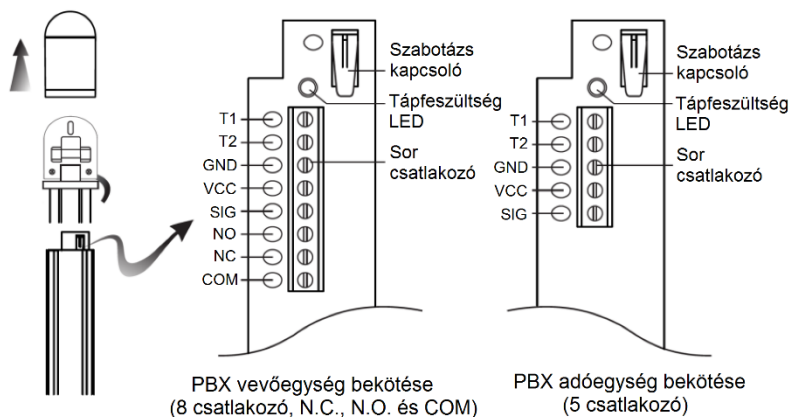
Szabotázs kapcsoló
Tápfeszültség LED
T1
T2
GND
VCC
SIG
NO
NC
COM
Sor csatlakozó

PBX vevőegység bekötése
(8 csatlakozó, N.C., N.O. és COM)

Szabotázs kapcsoló
Tápfeszültség LED
T1
T2
GND
VCC
SIG
Sor csatlakozó

PBX adóegység bekötése
(5 csatlakozó)